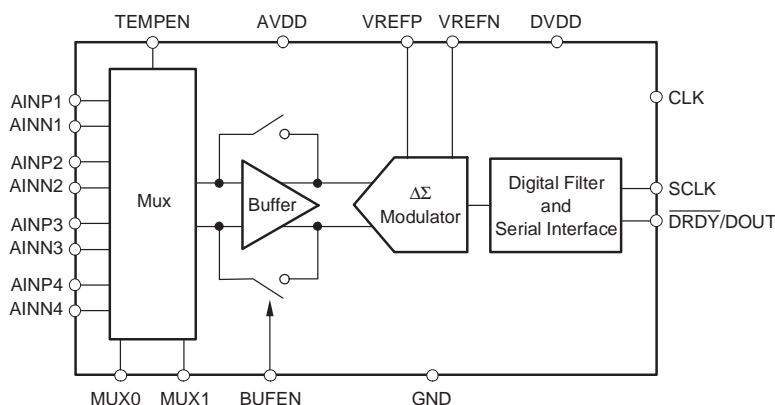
TEMPEN AVDD VREFP VREFN DVDD

AINP1
AINN1
AINP2
AINN2
AINP3
AINN3
AINP4
AINN4

Mux

Buffer

$\Delta\Sigma$
Modulator

Digital Filter and Serial Interface

CLK
SCLK
$\overline{DRDY}$/DOUT

MUX0 MUX1 BUFEN GND